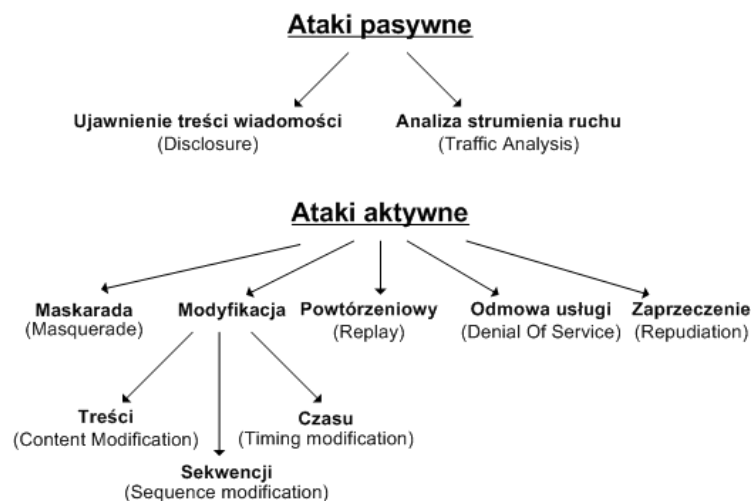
Ataki pasywne

Ujawnienie treści wiadomości
(Disclosure)

Analiza strumienia ruchu
(Traffic Analysis)

Ataki aktywne

Maskarada
(Masquerade)

Modyfikacja

Powtórzeniowy
(Replay)

Odmowa usługi
(Denial Of Service)

Zaprzeczenie
(Repudiation)

Treści
(Content Modification)

Sekwencji
(Sequence modification)

Czasu
(Timing modification)